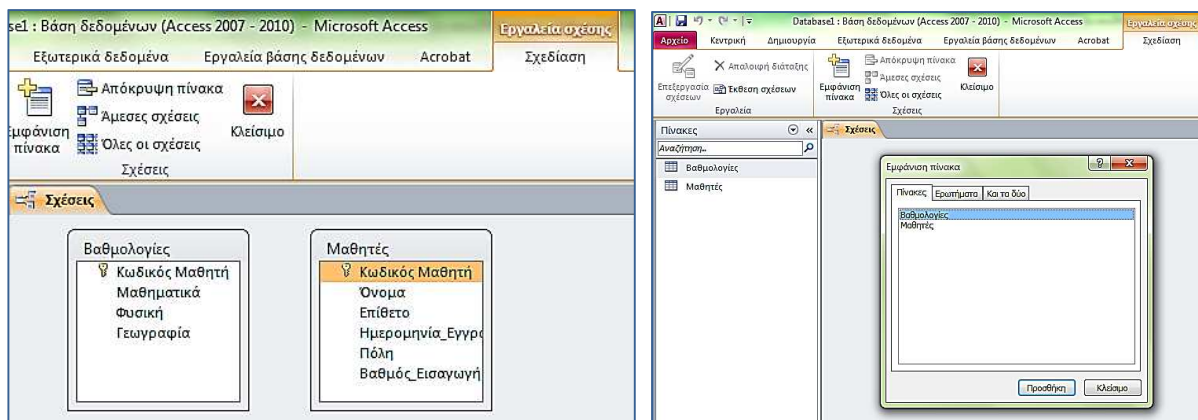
se1 : Βάση δεδομένων (Access 2007 - 2010) - Microsoft Access
Εργαλεία σχέσης
Εξωτερικά δεδομένα Εργαλεία βάσης δεδομένων Acrobat Σχεδίαση
Απόκρυψη πίνακα
Άμεσες σχέσεις
Εμφάνιση πίνακα
Όλες οι σχέσεις
Κλείσιμο
Σχέσεις
Σχέσεις

Βαθμολογίες
Κωδικός Μαθητή
Μαθηματικά
Φυσική
Γεωγραφία

Μαθητές
Κωδικός Μαθητή
Όνομα
Επίθετο
Ημερομηνία_Εγγρ
Πόλη
Βαθμός_Εισαγωγή

Database1 : Βάση δεδομένων (Access 2007 - 2010) - Microsoft Access
Εργαλεία σχέσης
Αρχείο Κεντρική Δημιουργία Εξωτερικά δεδομένα Εργαλεία βάσης δεδομένων Acrobat Σχεδίαση
Επεξεργασία σχέσεων
Απαλοιφή διάταξης
Έκθεση σχέσεων
Εργαλεία
Εμφάνιση πίνακα
Απόκρυψη πίνακα
Άμεσες σχέσεις
Όλες οι σχέσεις
Κλείσιμο
Σχέσεις
Πίνακες
Αναζήτηση...
Βαθμολογίες
Μαθητές
Σχέσεις
Εμφάνιση πίνακα
Πίνακες Ερωτήματα Και τα δύο
Βαθμολογίες
Μαθητές
Προσθήκη Κλείσιμο